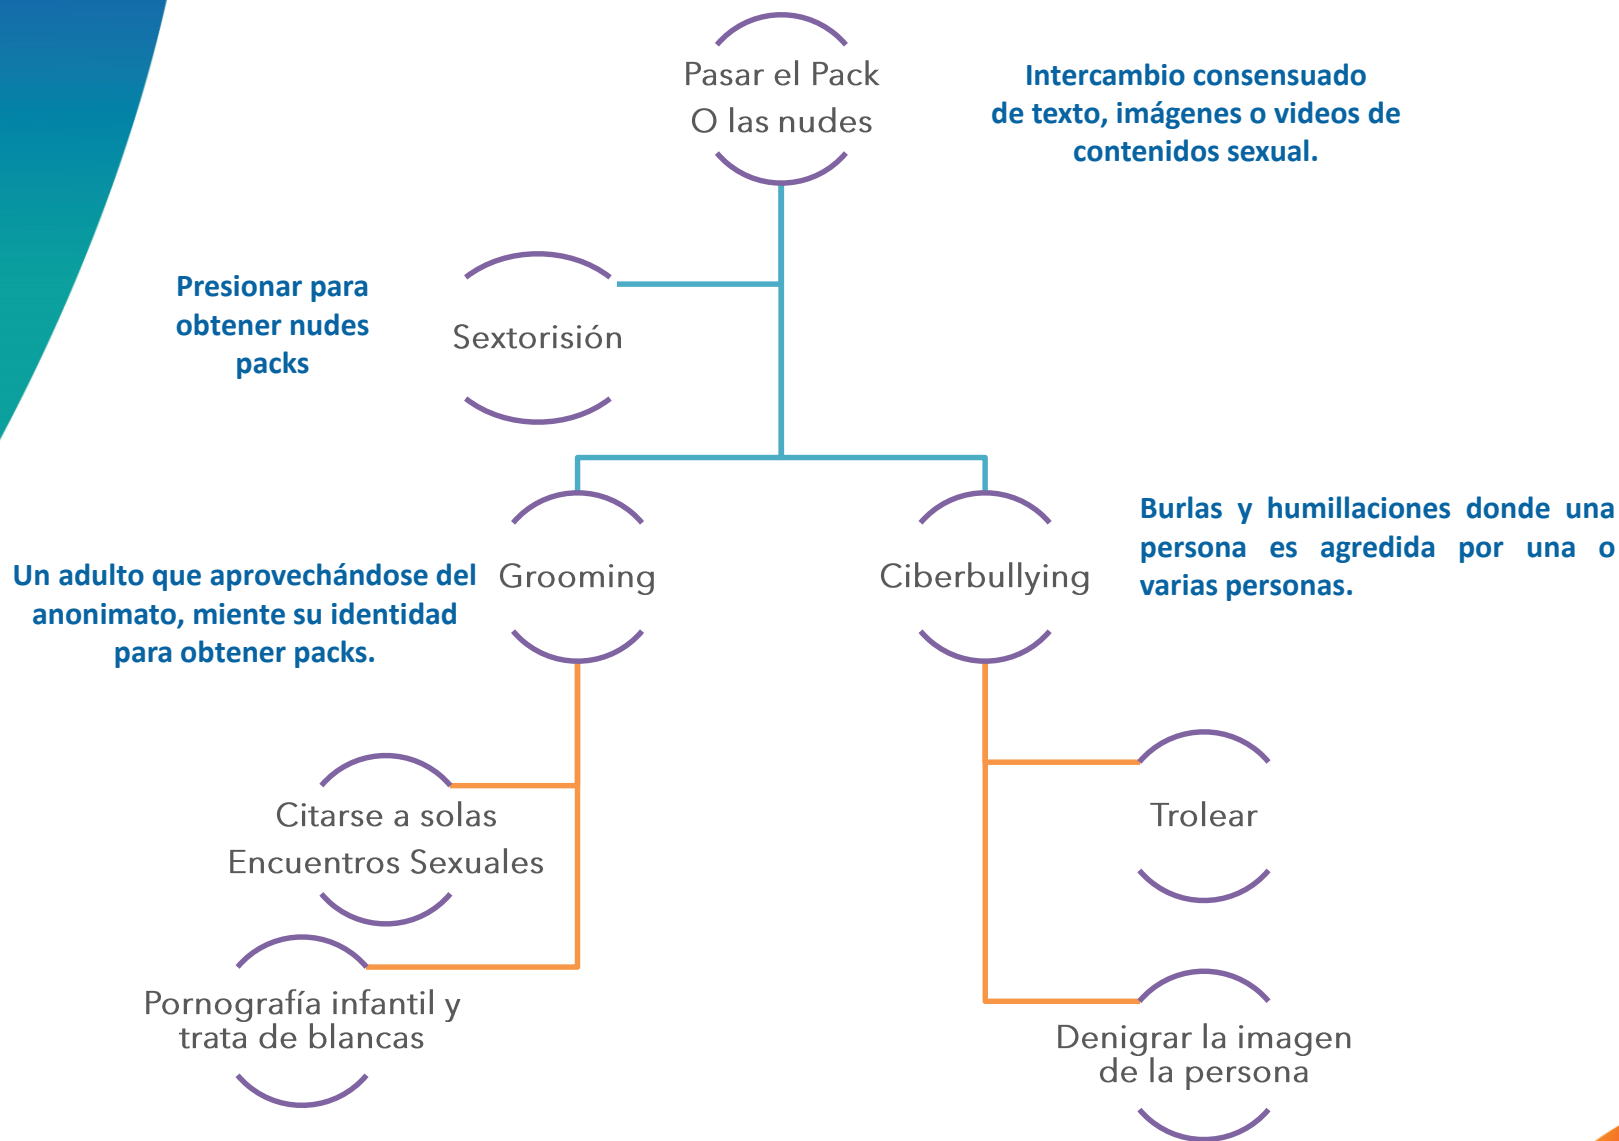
Pasar el Pack
O las nudes

Intercambio consensuado de texto, imágenes o videos de contenidos sexual.

Presionar para obtener nudes packs

Sextorisión

Un adulto que aprovechándose del anonimato, miente su identidad para obtener packs.

Grooming

Ciberbullying

Burlas y humillaciones donde una persona es agredida por una o varias personas.

Citarse a solas
Encuentros Sexuales

Pornografía infantil y trata de blancas

Trolear

Denigrar la imagen de la persona